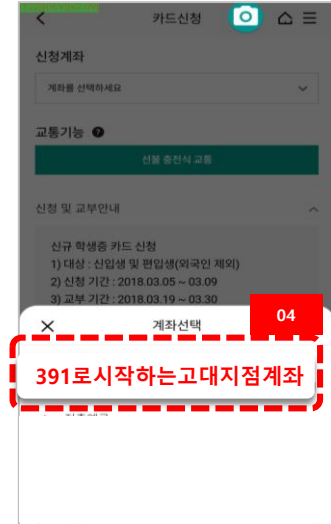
카드신청

신청계좌

계좌를 선택하세요

교통기능

선불 충전식 교통

신청 및 교부안내

신규 학생증 카드 신청
1) 대상 : 신입생 및 편입생(외국인 제외)
2) 신청 기간 : 2018.03.05 ~ 03.09
3) 교부 기간 : 2018.03.19 ~ 03.30

계좌선택

04

391로시작하는고대지점계좌

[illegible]